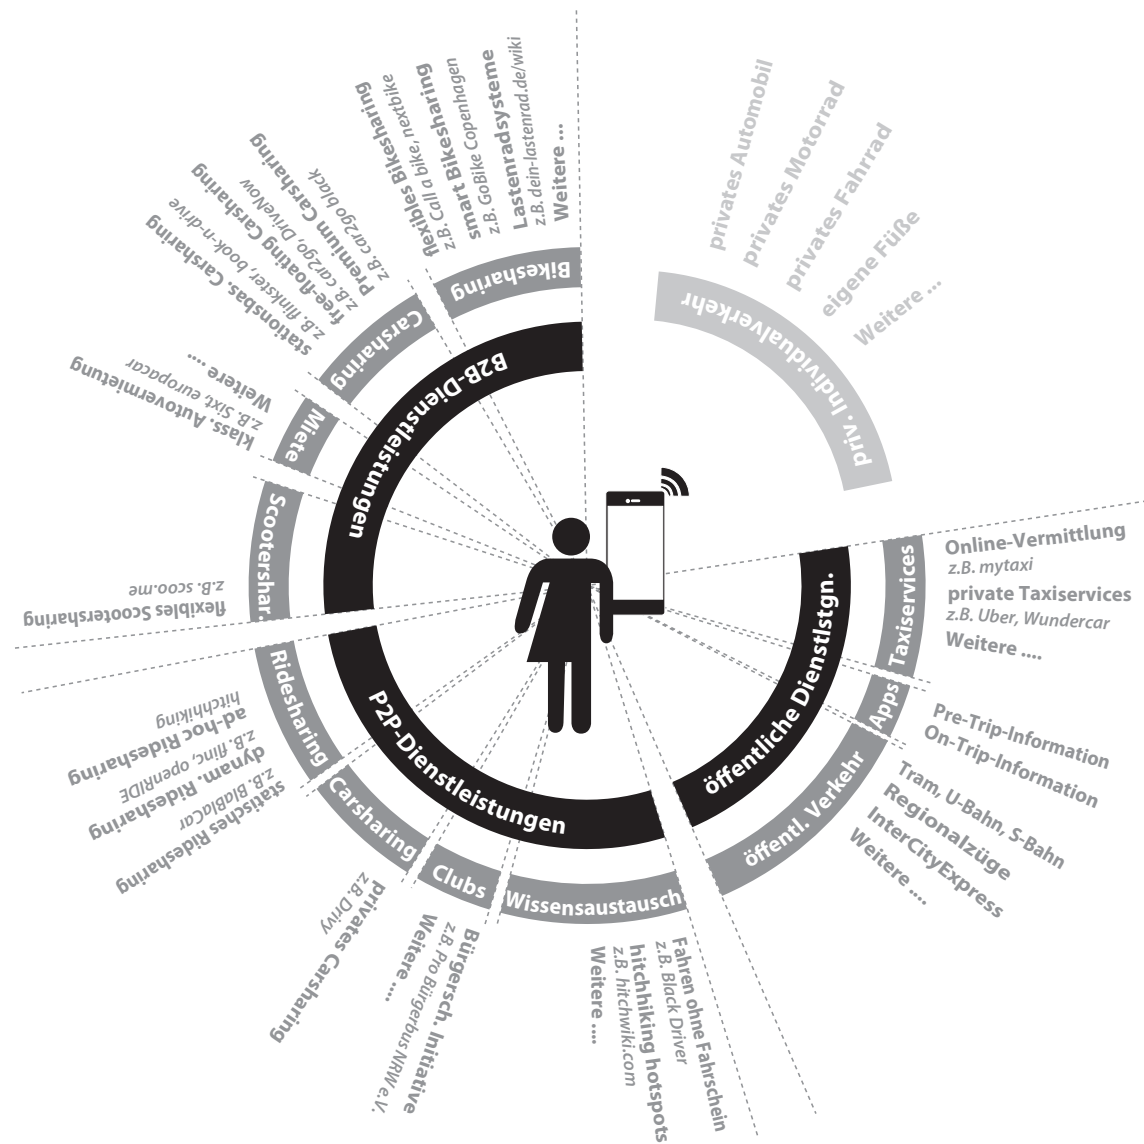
B2B-Dienstleistungen

Bikesharing
flexibles Bikesharing
z.B. Call a bike, nextbike
smart Bikesharing
z.B. GoBike Copenhagen
Lastenradsysteme
z.B. dein-lastenrad.de/wiki
Weitere ...

Carsharing
Premium Carsharing
z.B. car2go black
free-floating Carsharing
z.B. car2go, DriveNow
stationsbas. Carsharing
z.B. flinkster, book-n-drive

Miete
klass. Autovermietung
z.B. Sixt, europcar
Weitere ....

Scootershar.
flexibles Scootersharing
z.B. scoo.me

priv. Individualverkehr
privates Automobil
privates Motorrad
privates Fahrrad
eigene Füße
Weitere ...

öffentliche Dienstlstgn.

Taxiservices
Online-Vermittlung
z.B. mytaxi
private Taxiservices
z.B. Uber, Wundercar
Weitere ....

Apps
Pre-Trip-Information
On-Trip-Information

öffentl. Verkehr
Tram, U-Bahn, S-Bahn
Regionalzüge
InterCityExpress
Weitere ...

P2P-Dienstleistungen

Wissensaustausch
Fahren ohne Fahrschein
z.B. Black Driver
hitchhiking hotspots
z.B. hitchwiki.com
Weitere ...

Clubs
Bürgersch. Initiative
z.B. Pro Bürgerbus NRW e.V.
Weitere ....

Carsharing
privates Carsharing
z.B. Drivy

Ridesharing
statisches Ridesharing
z.B. BlaBlaCar
dynam. Ridesharing
z.B. flinc, openRIDE
ad-hoc Ridesharing
hitchhiking